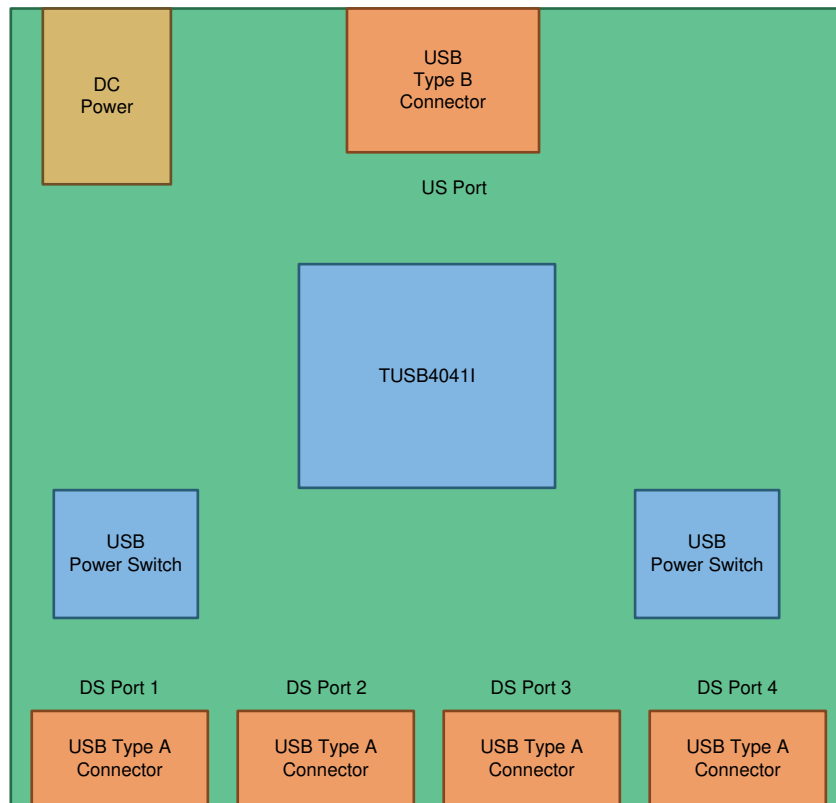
DC Power

USB Type B Connector

US Port

TUSB4041I

USB Power Switch

USB Power Switch

DS Port 1

DS Port 2

DS Port 3

DS Port 4

USB Type A Connector

USB Type A Connector

USB Type A Connector

USB Type A Connector